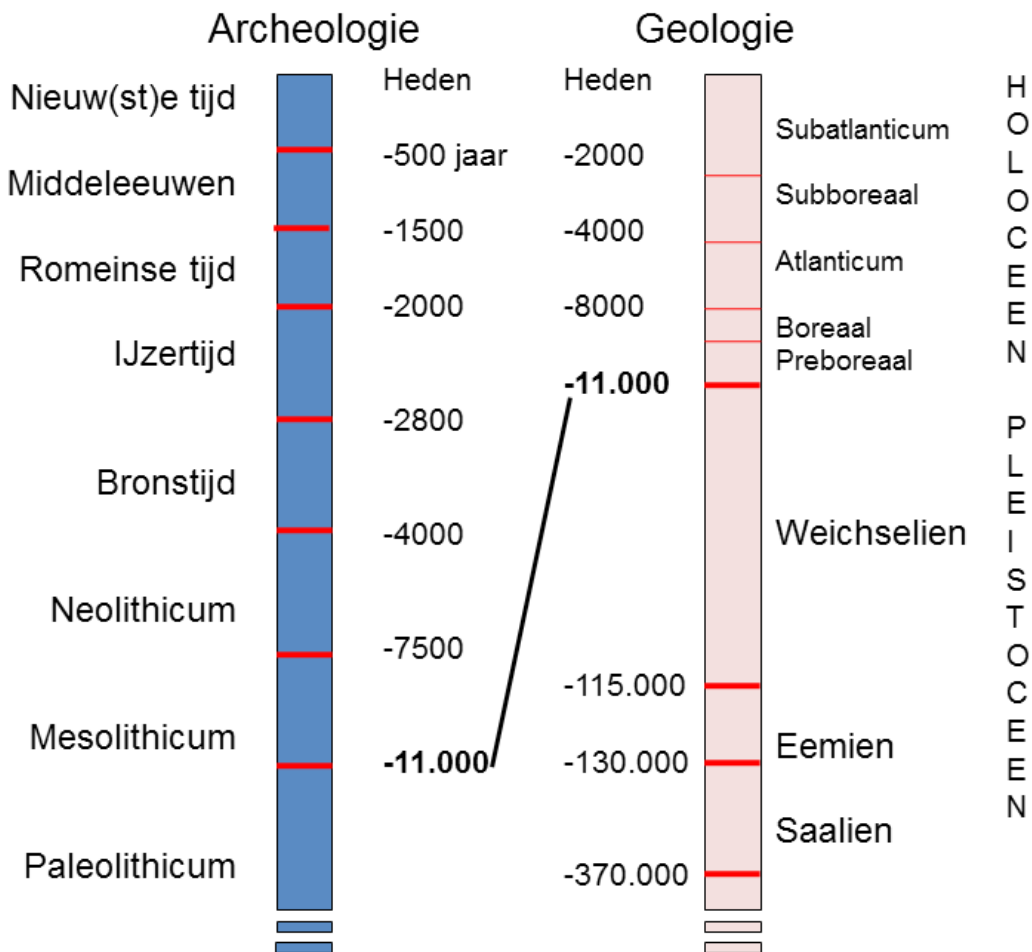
Archeologie

Nieuw(st)e tijd
Middeleeuwen
Romeinse tijd
IJzertijd
Bronstijd
Neolithicum
Mesolithicum
Paleolithicum

Heden
-500 jaar
-1500
-2000
-2800
-4000
-7500
**-11.000**

Geologie

Heden
-2000
-4000
-8000
**-11.000**
-115.000
-130.000
-370.000

Subatlanticum
Subboreaal
Atlanticum
Boreaal
Preboreaal
Weichselien
Eemien
Saalien

HOLOCEEN

PLEISTOCEEN